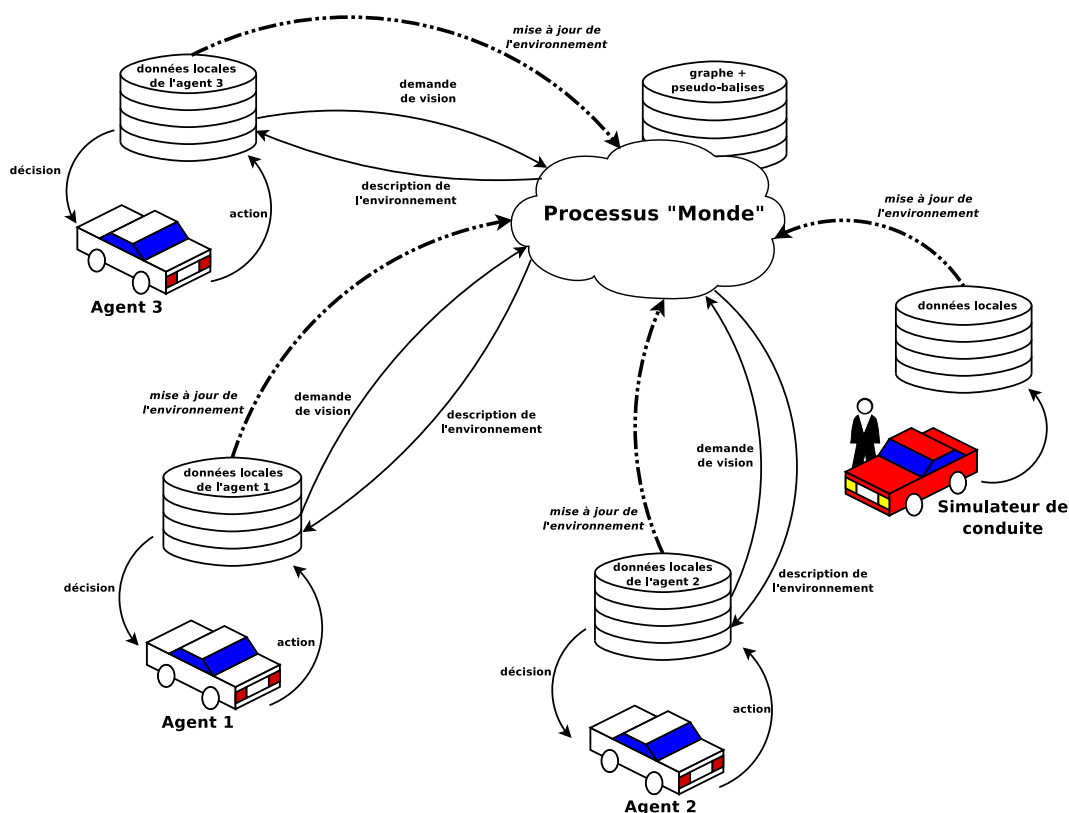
mise à jour de l'environnement

données locales de l'agent 3

demande de vision

graphe + pseudo-balises

décision

description de l'environnement

action

Processus "Monde"

mise à jour de l'environnement

Agent 3

données locales

mise à jour de l'environnement

demande de vision

description de l'environnement

données locales de l'agent 1

demande de vision

Simulateur de conduite

mise à jour de l'environnement

décision

action

données locales de l'agent 2

description de l'environnement

Agent 1

décision

action

Agent 2